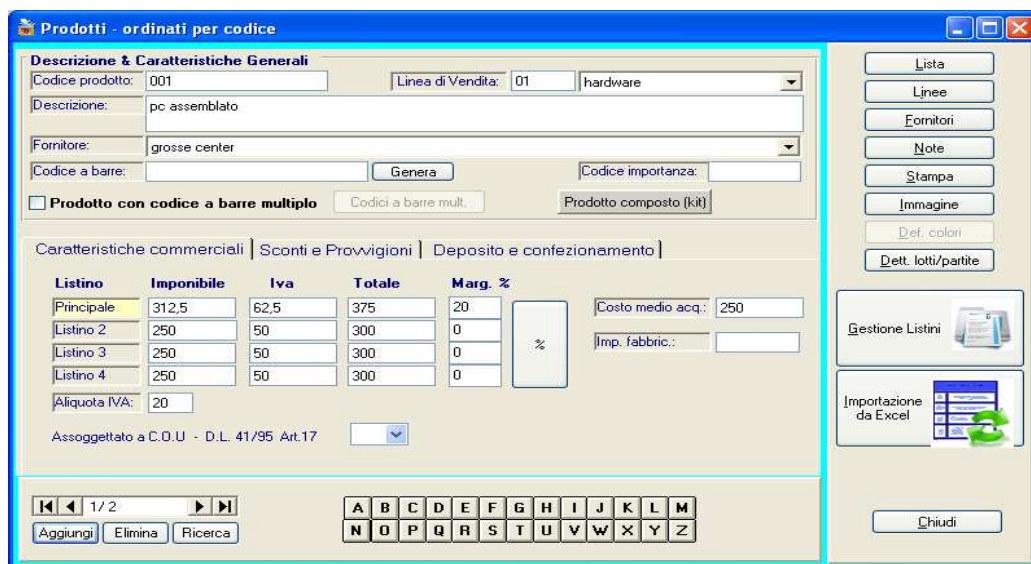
Prodotti - ordinati per codice

Descrizione & Caratteristiche Generali

Codice prodotto: 001
Linea di Vendita: 01 hardware
Descrizione: pc assemblato
Fornitore: grosse center
Codice a barre:
Genera
Codice importanza:
Prodotto con codice a barre multiplo
Codici a barre mult.
Prodotto composto (kit)

Caratteristiche commerciali | Sconti e Provvigioni | Deposito e confezionamento

| Listino | Imponibile | Iva | Totale | Marg. % |
|---|---|---|---|---|
| Principale | 312,5 | 62,5 | 375 | 20 |
| Listino 2 | 250 | 50 | 300 | 0 |
| Listino 3 | 250 | 50 | 300 | 0 |
| Listino 4 | 250 | 50 | 300 | 0 |

%
Costo medio acq.: 250
Imp. fabbric.:
Aliquota IVA: 20
Assoggettato a C.O.U - D.L. 41/95 Art.17

1/2
Aggiungi Elimina Ricerca

A B C D E F G H I J K L M
N O P Q R S T U V W X Y Z

Lista
Linee
Fornitori
Note
Stampa
Immagine
Def. colori
Dett. lotti/partite
Gestione Listini
Importazione da Excel
Chiudi